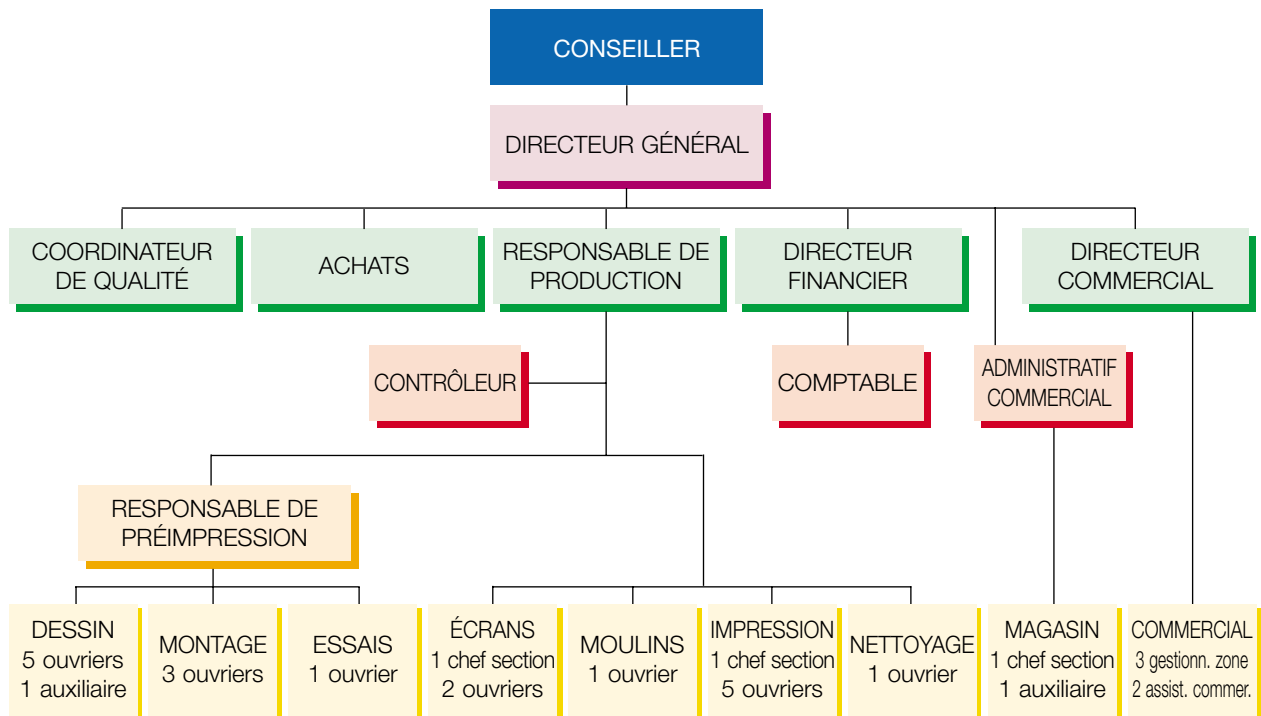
CONSEILLER

DIRECTEUR GÉNÉRAL

COORDINATEUR DE QUALITÉ

ACHATS

RESPONSABLE DE PRODUCTION

DIRECTEUR FINANCIER

DIRECTEUR COMMERCIAL

CONTRÔLEUR

COMPTABLE

ADMINISTRATIF COMMERCIAL

RESPONSABLE DE PRÉIMPRESSION

DESSIN
5 ouvriers
1 auxiliaire

MONTAGE
3 ouvriers

ESSAIS
1 ouvrier

ÉCRANS
1 chef section
2 ouvriers

MOULINS
1 ouvrier

IMPRESSION
1 chef section
5 ouvriers

NETTOYAGE
1 ouvrier

MAGASIN
1 chef section
1 auxiliaire

COMMERCIAL
3 gestionn. zone
2 assist. commer.